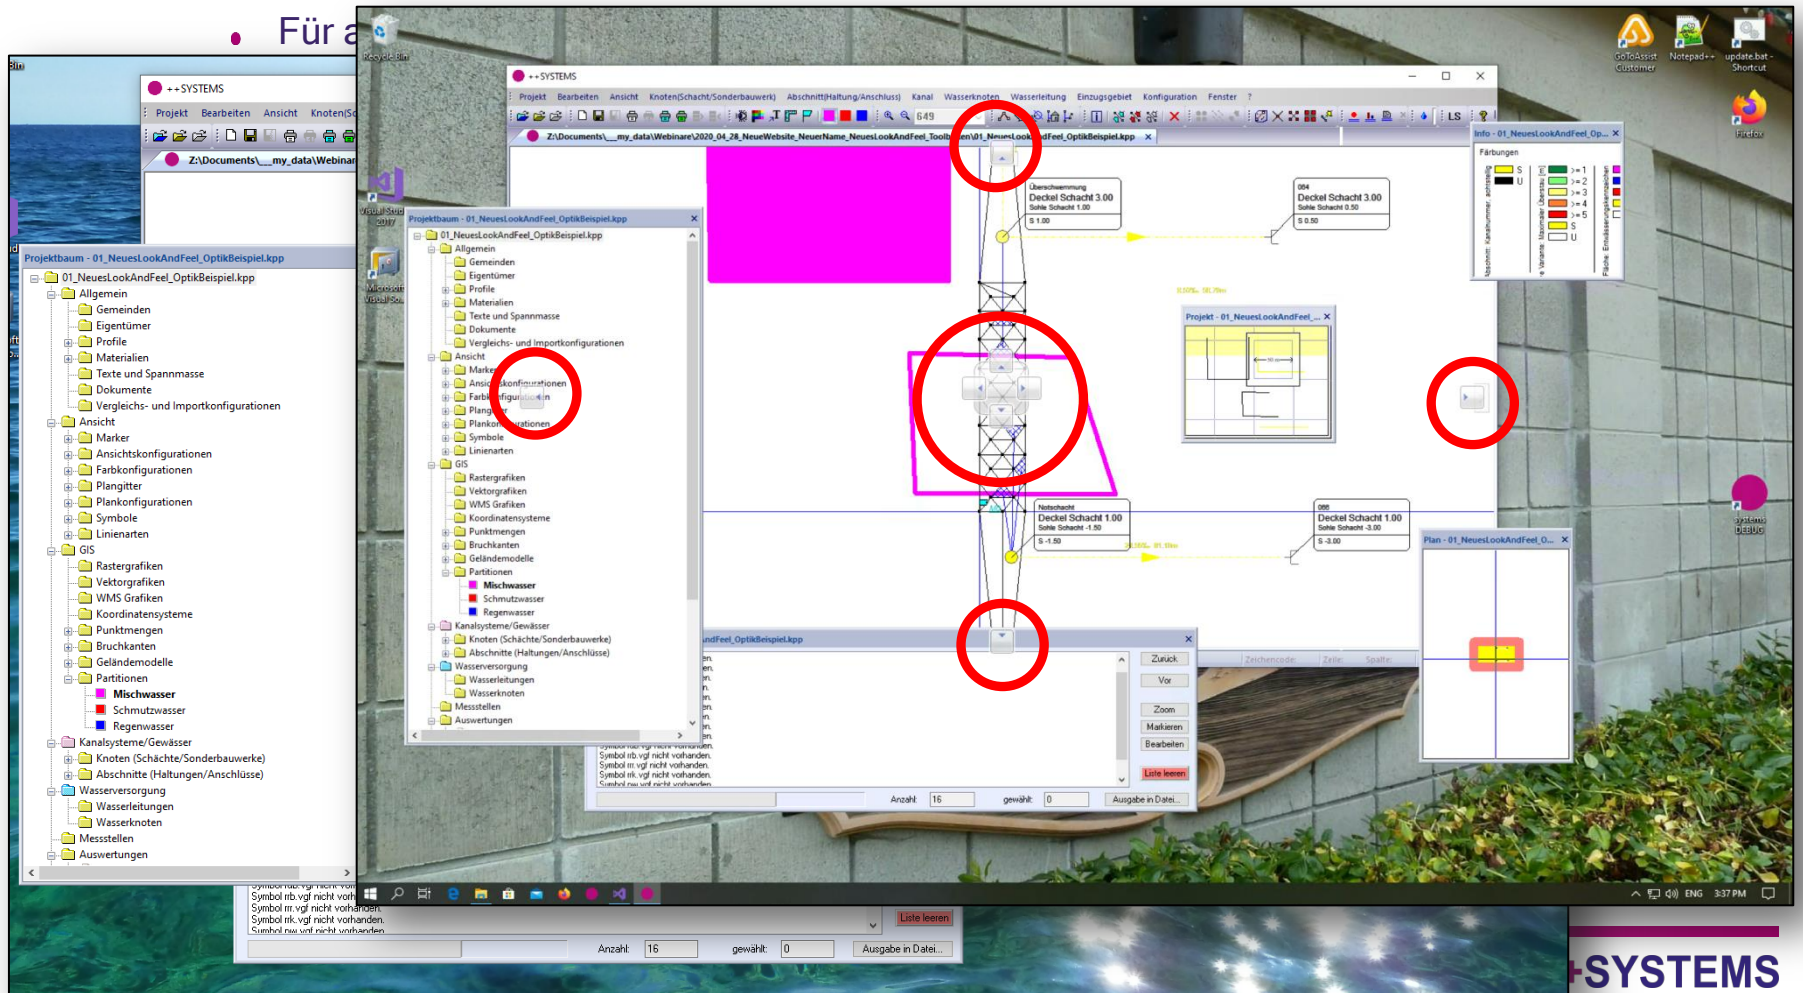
Für a

++SYSTEMS
Projekt Bearbeiten Ansicht Knoten(S
Z:\Documents\__my_data\Webinar

Projektbaum - 01_NeuesLookAndFeel_OptikBeispiel.kpp
01_NeuesLookAndFeel_OptikBeispiel.kpp
Allgemein
Gemeinden
Eigentümer
Profile
Materialien
Texte und Spannmasse
Dokumente
Vergleichs- und Importkonfigurationen
Ansicht
Marker
Ansichtskonfigurationen
Farbkonfigurationen
Plangitter
Plankonfigurationen
Symbole
Linienarten
GIS
Rastergrafiken
Vektorgrafiken
WMS Grafiken
Koordinatensysteme
Punktmengen
Bruchkanten
Geländemodelle
Partitionen
Mischwasser
Schmutzwasser
Regenwasser
Kanalsysteme/Gewässer
Knoten (Schächte/Sonderbauwerke)
Abschnitte (Haltungen/Anschlüsse)
Wasserversorgung
Wasserleitungen
Wasserknoten
Messstellen
Auswertungen

Symbol rb.vgf nicht vorh
Symbol rr.vgf nicht vorhanden.
Symbol rk.vgf nicht vorhanden.
Liste leeren
Anzahl: 16 gewählt: 0 Ausgabe in Datei...

Recycle Bin
Visual Studio 2017
Microsoft Visual So...

++SYSTEMS
Projekt Bearbeiten Ansicht Knoten(Schacht/Sonderbauwerk) Abschnitt(Haltung/Anschluss) Kanal Wasserknoten Wasserleitung Einzugsgebiet Konfiguration Fenster ?
649
LS
Z:\Documents\__my_data\Webinare\2020_04_28_NeueWebsite_NeuerName_NeuesLookAndFeel_Toolb...en\01_NeuesLookAndFeel_OptikBeispiel.kpp

Projektbaum - 01_NeuesLookAndFeel_OptikBeispiel.kpp
01_NeuesLookAndFeel_OptikBeispiel.kpp
Allgemein
Gemeinden
Eigentümer
Profile
Materialien
Texte und Spannmasse
Dokumente
Vergleichs- und Importkonfigurationen
Ansicht
Marke
Ansichtskonfigurationen
Farbkonfiguration
Plangitter
Plankonfigurationen
Symbole
Linienarten
GIS
Rastergrafiken
Vektorgrafiken
WMS Grafiken
Koordinatensysteme
Punktmengen
Bruchkanten
Geländemodelle
Partitionen
Mischwasser
Schmutzwasser
Regenwasser
Kanalsysteme/Gewässer
Knoten (Schächte/Sonderbauwerke)
Abschnitte (Haltungen/Anschlüsse)
Wasserversorgung
Wasserleitungen
Wasserknoten
Messstellen
Auswertungen

Überschwemmung
Deckel Schacht 3.00
Sohle Schacht 1.00
S 1.00

004
Deckel Schacht 3.00
Sohle Schacht 0.50
S 0.50

Notschacht
Deckel Schacht 1.00
Sohle Schacht -1.50
S -1.50

006
Deckel Schacht 1.00
Sohle Schacht -3.00
S -3.00

Projekt - 01_NeuesLookAndFeel_...

Info - 01_NeuesLookAndFeel_Op...
Färbungen
S
U
>=1
>=2
>=3
>=4
>=5
S
U

Plan - 01_NeuesLookAndFeel_O...

...ndFeel_OptikBeispiel.kpp
Zurück
Vor
Zoom
Markieren
Bearbeiten
Liste leeren
Zeichencode: Zeile: Spalte:
Symbol rb.vgf nicht vorhanden.
Symbol rr.vgf nicht vorhanden.
Symbol rk.vgf nicht vorhanden.
Symbol rw.vgf nicht vorhanden.
Anzahl: 16 gewählt: 0 Ausgabe in Datei...

GoToAssist Customer
Notepad++
update.bat - Shortcut
Firefox
systems DEBUG

ENG 3:37 PM

+SYSTEMS